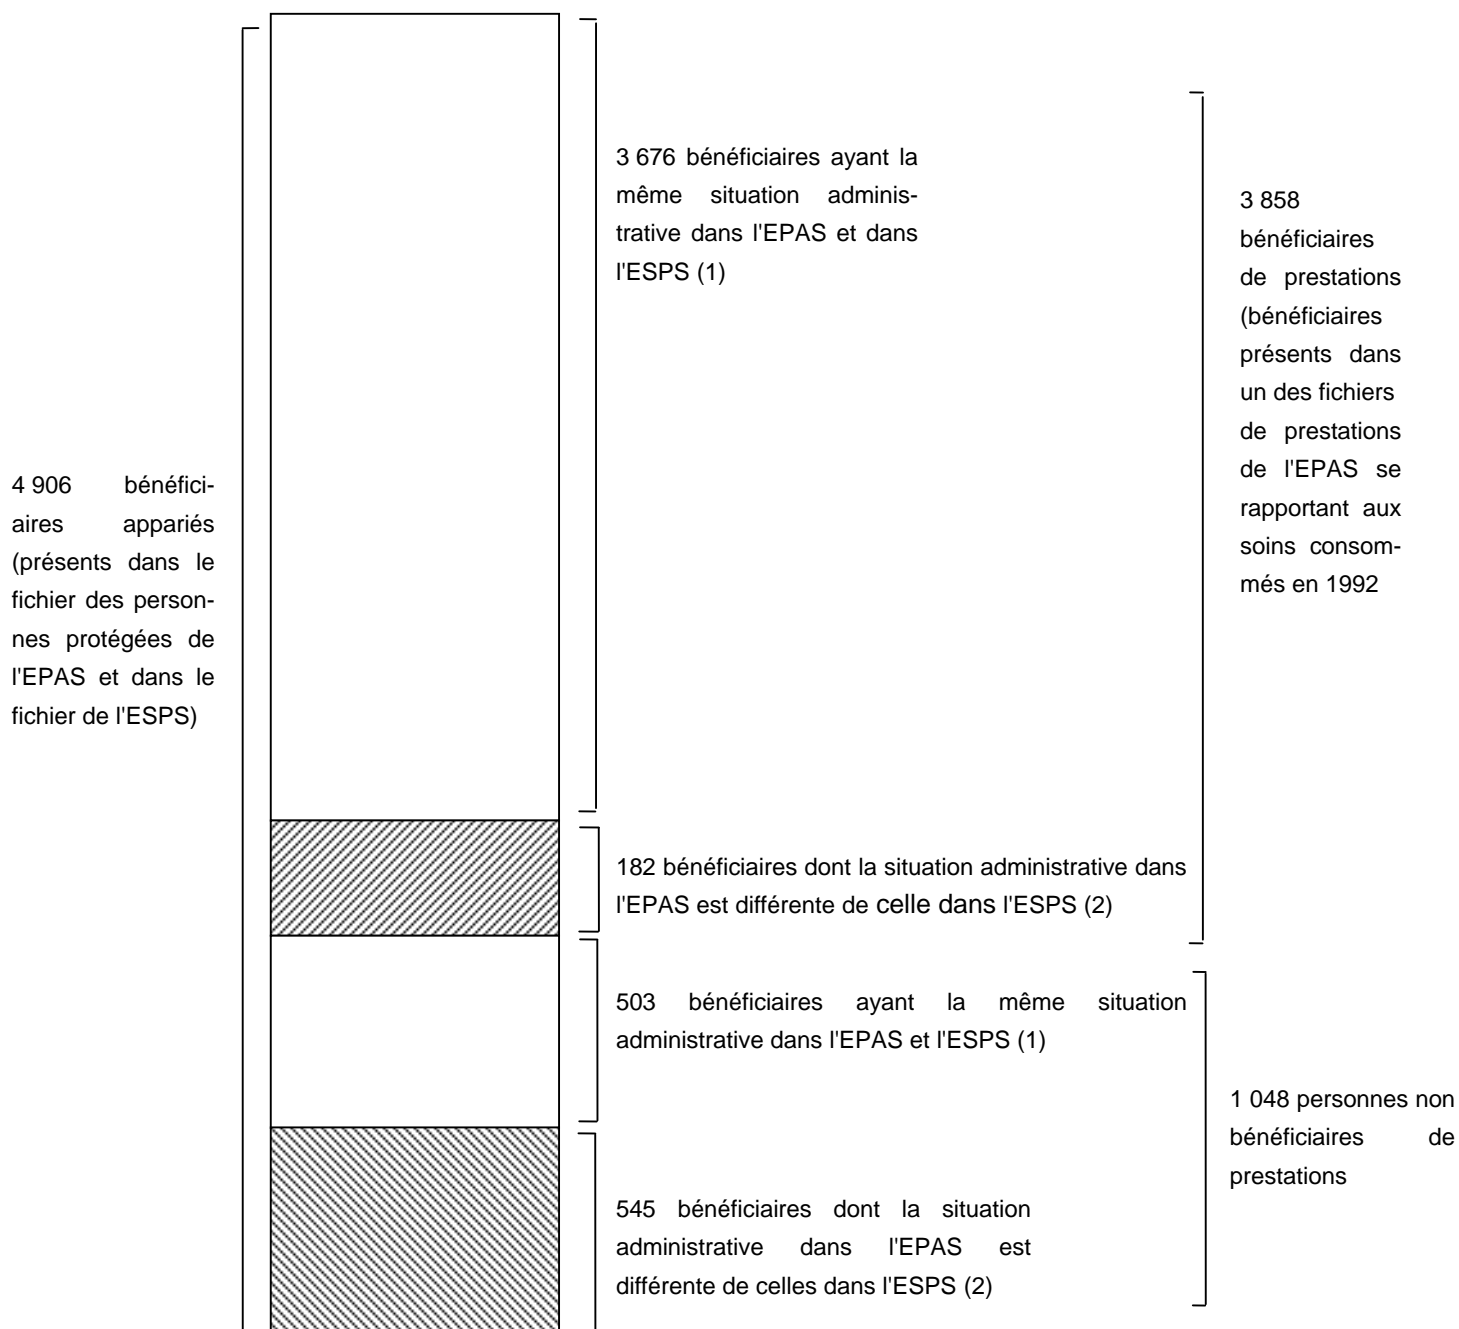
4 906 bénéficiaires appariés (présents dans le fichier des personnes protégées de l'EPAS et dans le fichier de l'ESPS)

3 676 bénéficiaires ayant la même situation administrative dans l'EPAS et dans l'ESPS (1)

3 858 bénéficiaires de prestations (bénéficiaires présents dans un des fichiers de prestations de l'EPAS se rapportant aux soins consommés en 1992

182 bénéficiaires dont la situation administrative dans l'EPAS est différente de celle dans l'ESPS (2)

503 bénéficiaires ayant la même situation administrative dans l'EPAS et l'ESPS (1)

1 048 personnes non bénéficiaires de prestations

545 bénéficiaires dont la situation administrative dans l'EPAS est différente de celles dans l'ESPS (2)